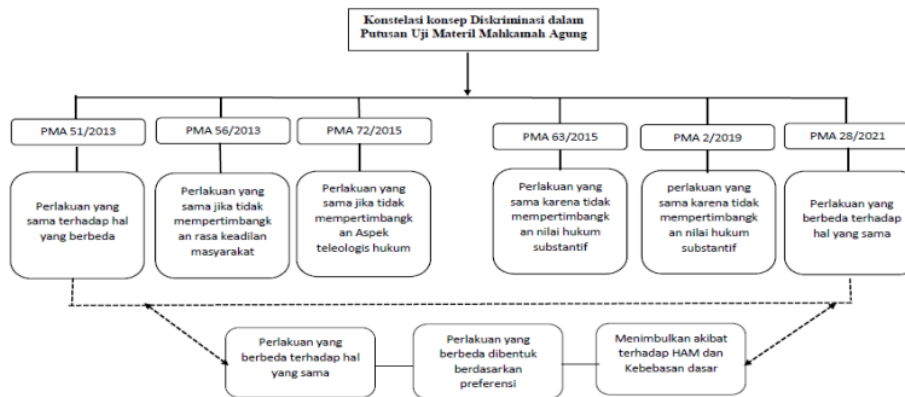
Konstelasi konsep Diskriminasi dalam Putusan Uji Materil Mahkamah Agung

PMA 51/2013

PMA 56/2013

PMA 72/2015

PMA 63/2015

PMA 2/2019

PMA 28/2021

Perlakuan yang sama terhadap hal yang berbeda

Perlakuan yang sama jika tidak mempertimbangkan rasa keadilan masyarakat

Perlakuan yang sama jika tidak mempertimbangkan Aspek teleologis hukum

Perlakuan yang sama karena tidak mempertimbangkan nilai hukum substantif

perlakuan yang sama karena tidak mempertimbangkan nilai hukum substantif

Perlakuan yang berbeda terhadap hal yang sama

Perlakuan yang berbeda terhadap hal yang sama

Perlakuan yang berbeda dibentuk berdasarkan preferensi

Menimbulkan akibat terhadap HAM dan Kebebasan dasar